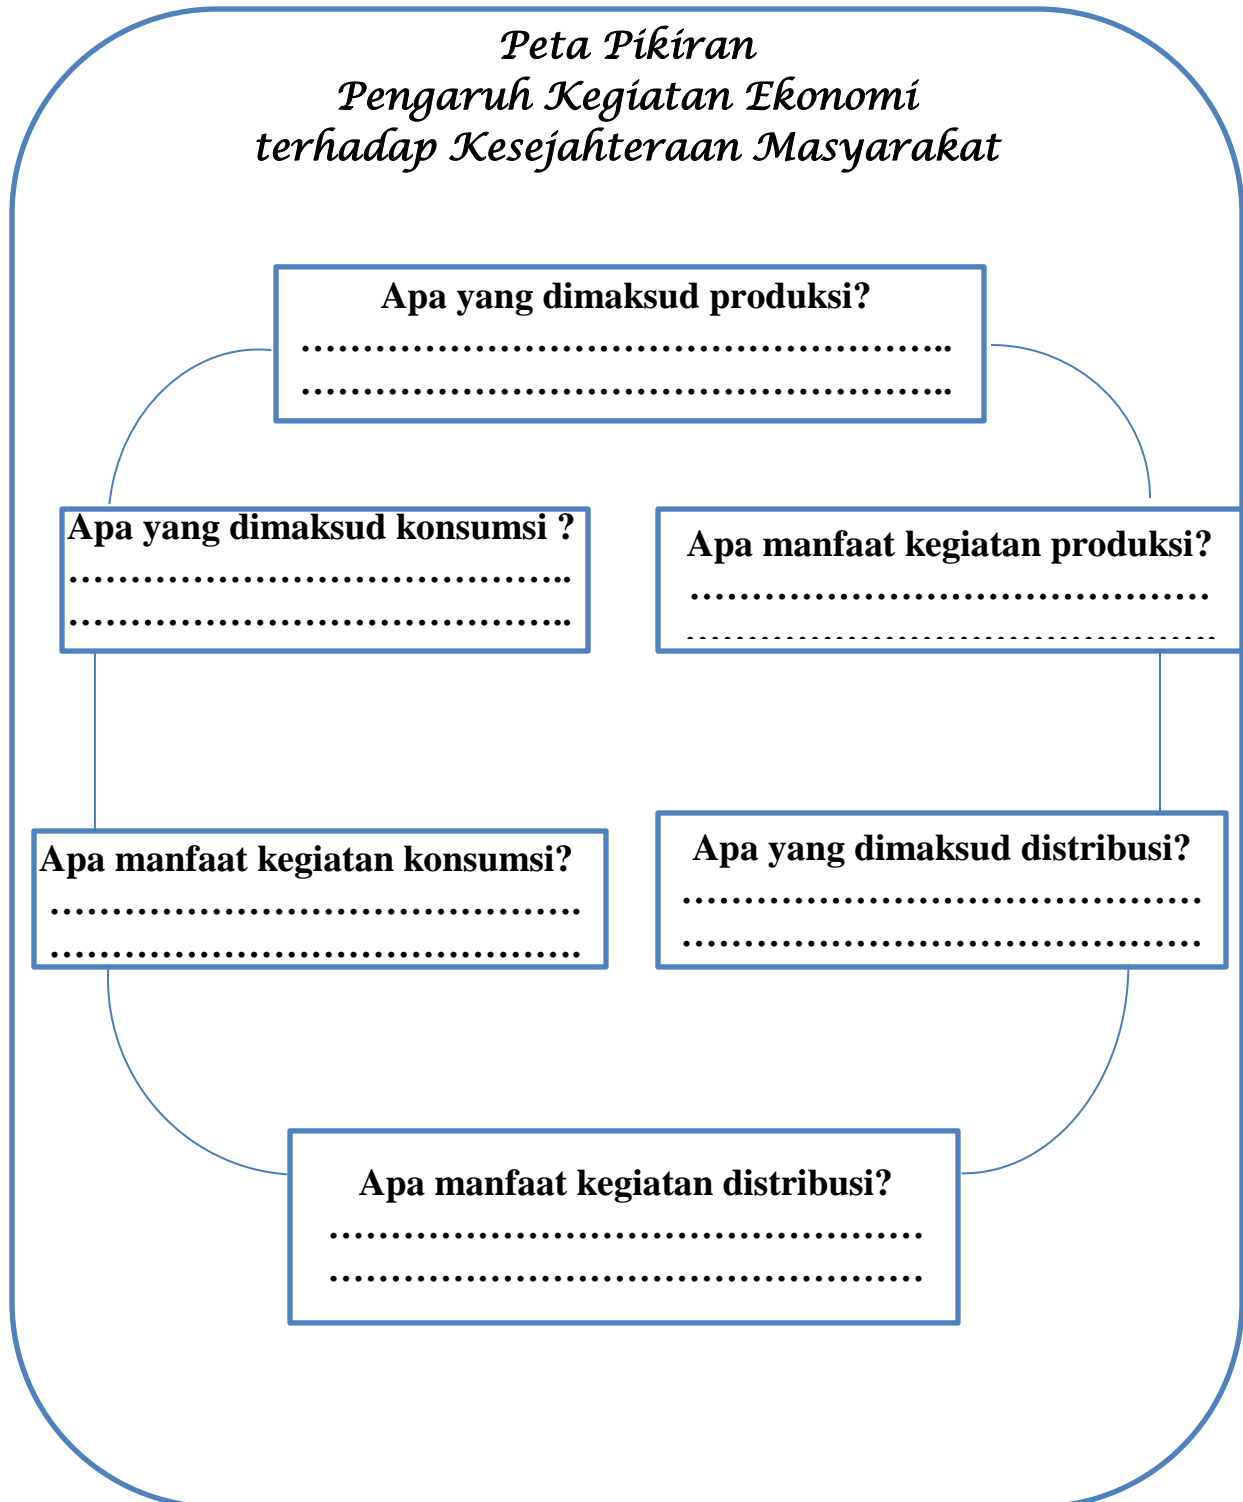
Peta Pikiran
Pengaruh Kegiatan Ekonomi
terhadap Kesejahteraan Masyarakat

Apa yang dimaksud produksi?
……………………………………………..
……………………………………………..

Apa yang dimaksud konsumsi ?
…………………………………..
…………………………………..

Apa manfaat kegiatan produksi?
……………………………………
……………………………………

Apa manfaat kegiatan konsumsi?
……………………………………
……………………………………

Apa yang dimaksud distribusi?
……………………………………
……………………………………

Apa manfaat kegiatan distribusi?
…………………………………………
…………………………………………